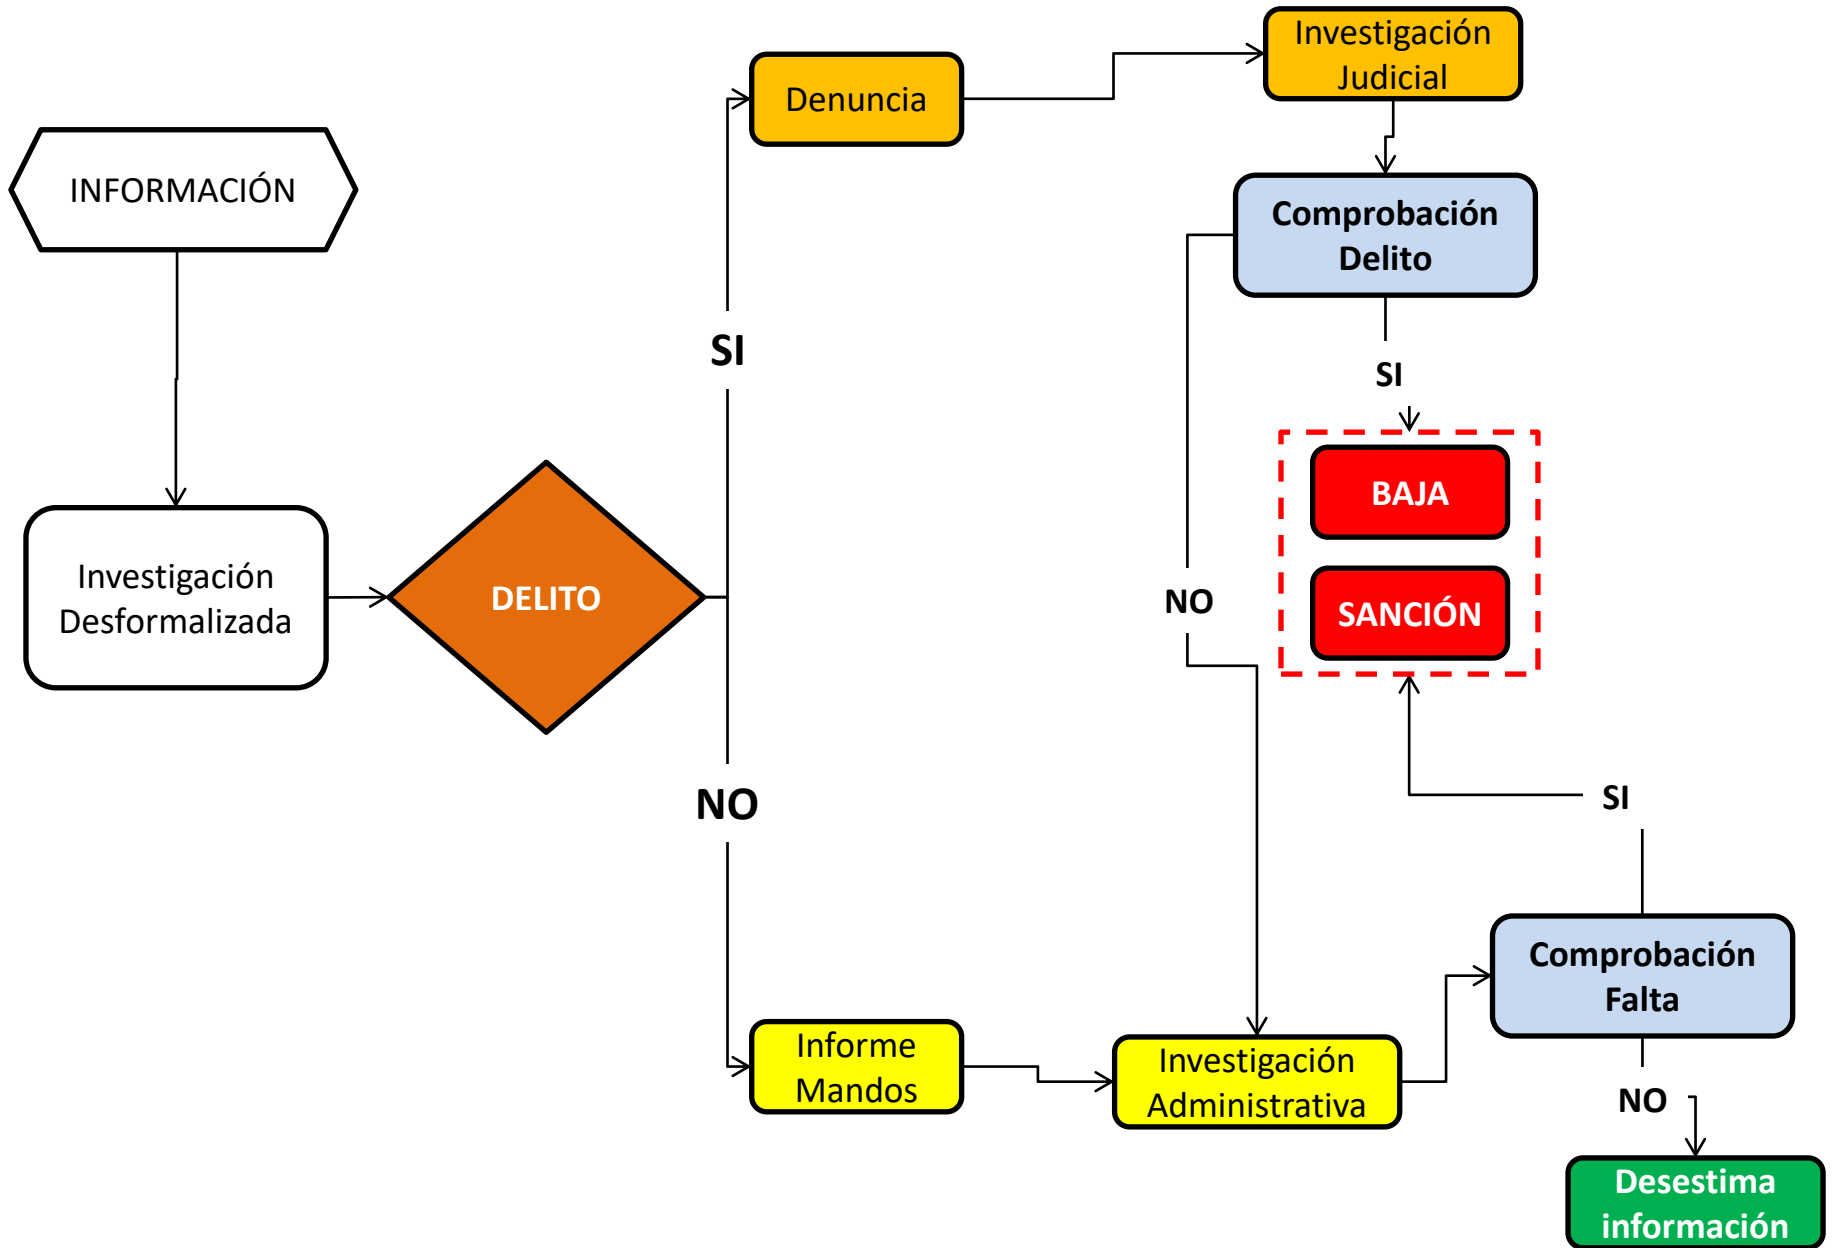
INFORMACIÓN

Investigación Desformalizada

DELITO

SI

NO

Denuncia

Investigación Judicial

Comprobación Delito

SI

BAJA

SANCIÓN

NO

SI

Informe Mandos

Investigación Administrativa

Comprobación Falta

NO

Desestima información